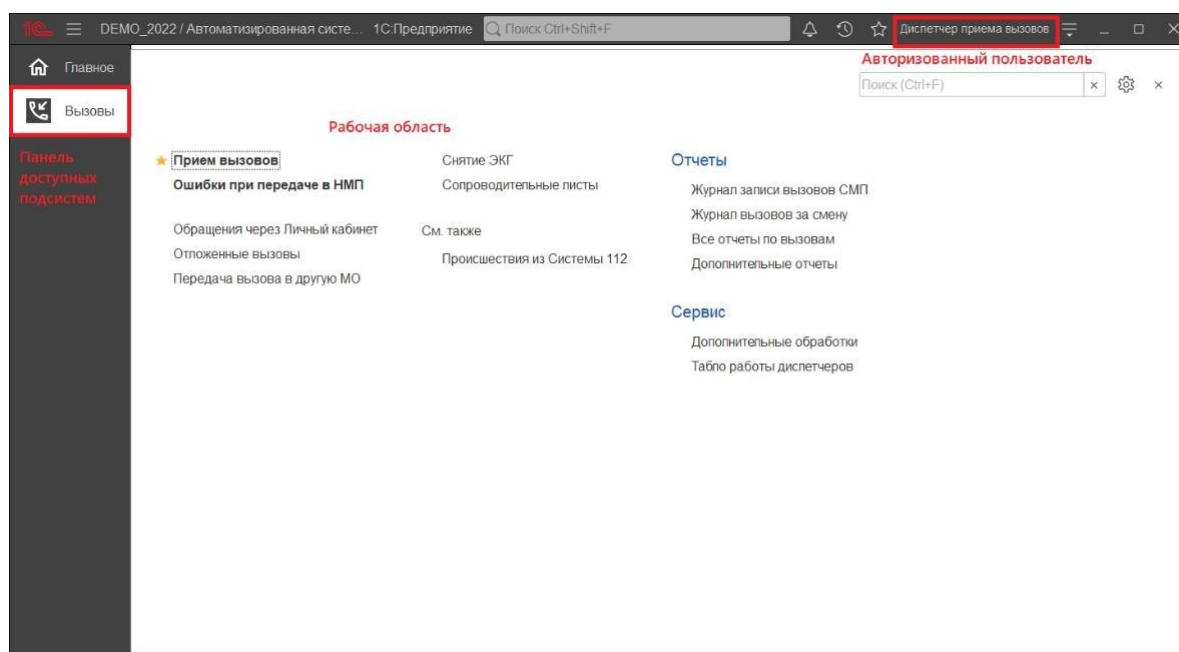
1С DEMO_2022 / Автоматизированная систе... 1С:Предприятие Поиск Ctrl+Shift+F Диспетчер приема вызовов

Авторизованный пользователь

Поиск (Ctrl+F) ×

Главное

Вызовы

Панель доступных подсистем

Рабочая область

Прием вызовов
Ошибки при передаче в НМП

Обращения через Личный кабинет
Отложенные вызовы
Передача вызова в другую МО

Снятие ЭКГ
Сопроводительные листы

См. также
Происшествия из Системы 112

Отчеты
Журнал записи вызовов СМП
Журнал вызовов за смену
Все отчеты по вызовам
Дополнительные отчеты

Сервис
Дополнительные обработки
Табло работы диспетчеров